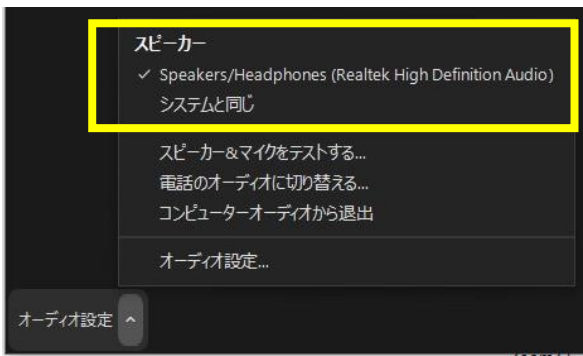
スピーカー
✓ Speakers/Headphones (Realtek High Definition Audio)
システムと同じ

スピーカー&マイクをテストする...
電話のオーディオに切り替える...
コンピューターオーディオから退出

オーディオ設定...

オーディオ設定 ^